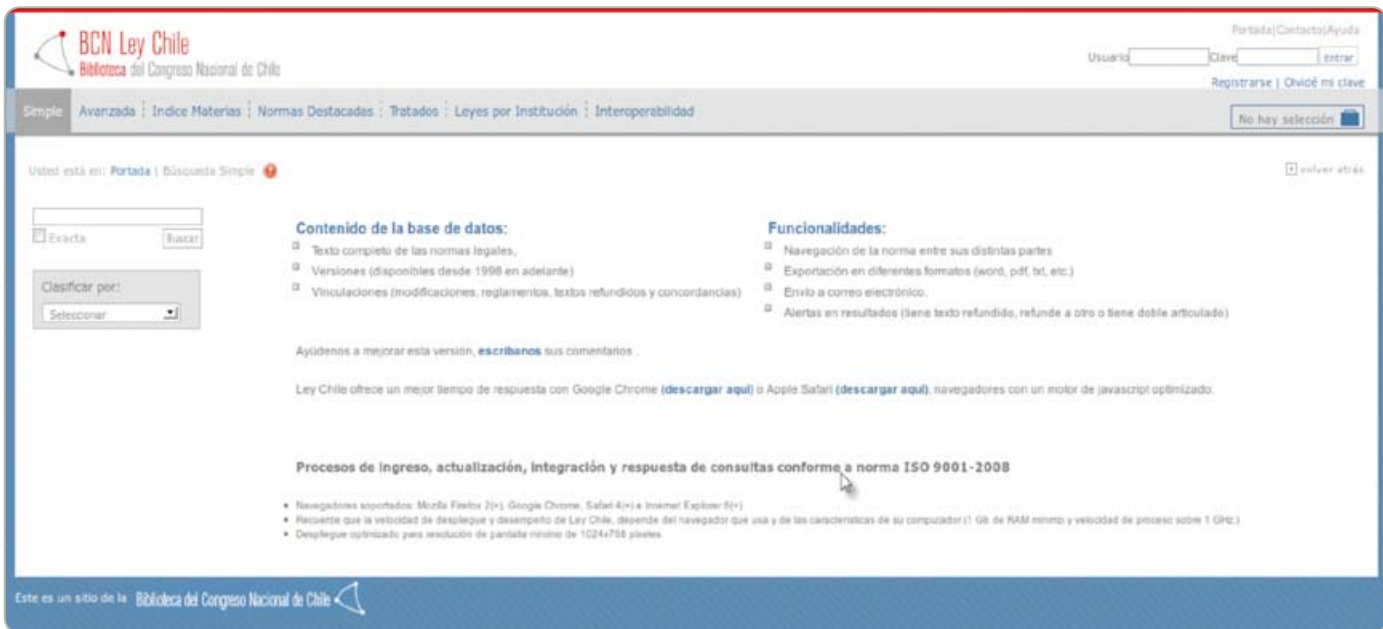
BCN Ley Chile
Biblioteca del Congreso Nacional de Chile

Portada|Contacto|Ayuda

Usuario Clave Entrar

Registrarse | Olvidé mi clave

Simple | Avanzada | Indice Materias | Normas Destacadas | Tratados | Leyes por Institución | Interoperabilidad

No hay selección

Usted está en: Portada | Búsqueda Simple

volver atrás

Exacta Buscar

Clasificar por:

Seleccionar

Contenido de la base de datos:

Texto completo de las normas legales,

Versiones (disponibles desde 1998 en adelante)

Vinculaciones (modificaciones, reglamentos, textos refundidos y concordancias)

Funcionalidades:

Navegación de la norma entre sus distintas partes

Exportación en diferentes formatos (word, pdf, txt, etc.)

Envío a correo electrónico.

Alertas en resultados (tiene texto refundido, refunde a otro o tiene doble articulado)

Ayúdenos a mejorar esta versión, escríbanos sus comentarios .

Ley Chile ofrece un mejor tiempo de respuesta con Google Chrome (descargar aquí) o Apple Safari (descargar aquí), navegadores con un motor de javascript optimizado.

Procesos de ingreso, actualización, integración y respuesta de consultas conforme a norma ISO 9001-2008

Navegadores soportados: Mozilla Firefox 2(+), Google Chrome, Safari 4(+) e Internet Explorer 6(+)

Recuerde que la velocidad de despliegue y desempeño de Ley Chile, depende del navegador que usa y de las características de su computador (1 Gb de RAM mínimo y velocidad de proceso sobre 1 GHz.)

Despliegue optimizado para resolución de pantalla mínimo de 1024x768 pixeles

Este es un sitio de la Biblioteca del Congreso Nacional de Chile